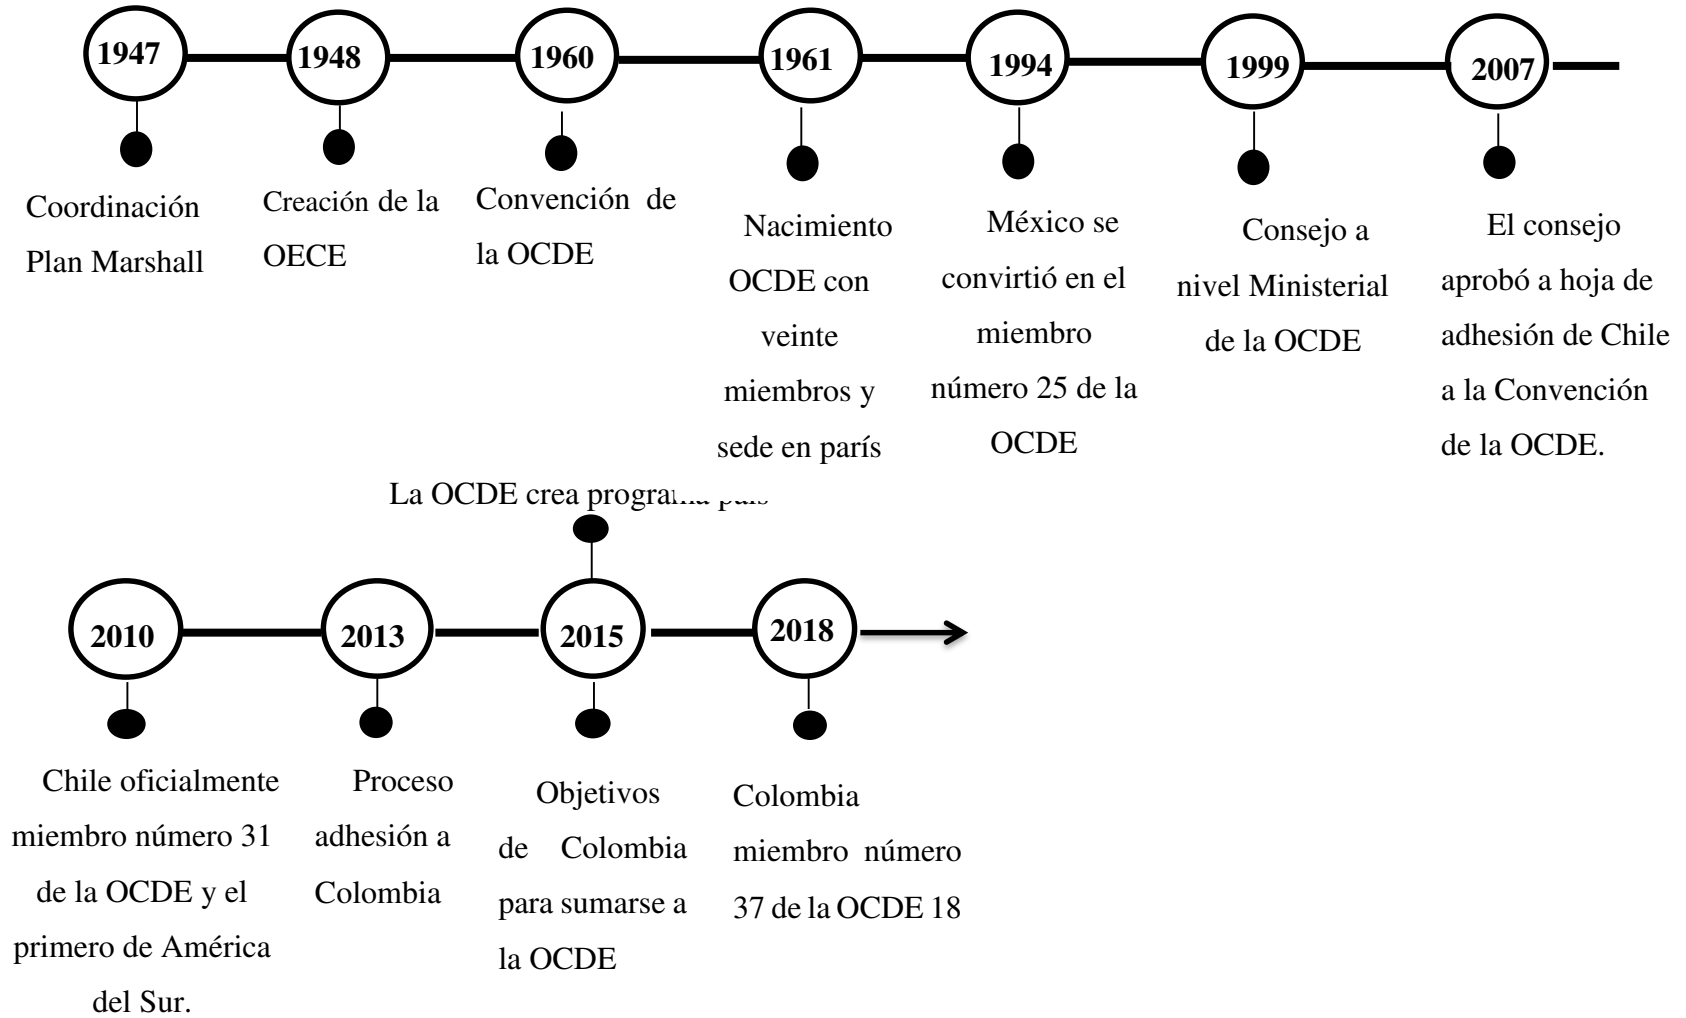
1947

Coordinación Plan Marshall

1948

Creación de la OECE

1960

Convención de la OCDE

1961

Nacimiento OCDE con veinte miembros y sede en parís

1994

México se convirtió en el miembro número 25 de la OCDE

1999

Consejo a nivel Ministerial de la OCDE

2007

El consejo aprobó a hoja de adhesión de Chile a la Convención de la OCDE.

La OCDE crea programa país

2010

Chile oficialmente miembro número 31 de la OCDE y el primero de América del Sur.

2013

Proceso adhesión a Colombia

2015

Objetivos de Colombia para sumarse a la OCDE

2018

Colombia miembro número 37 de la OCDE 18